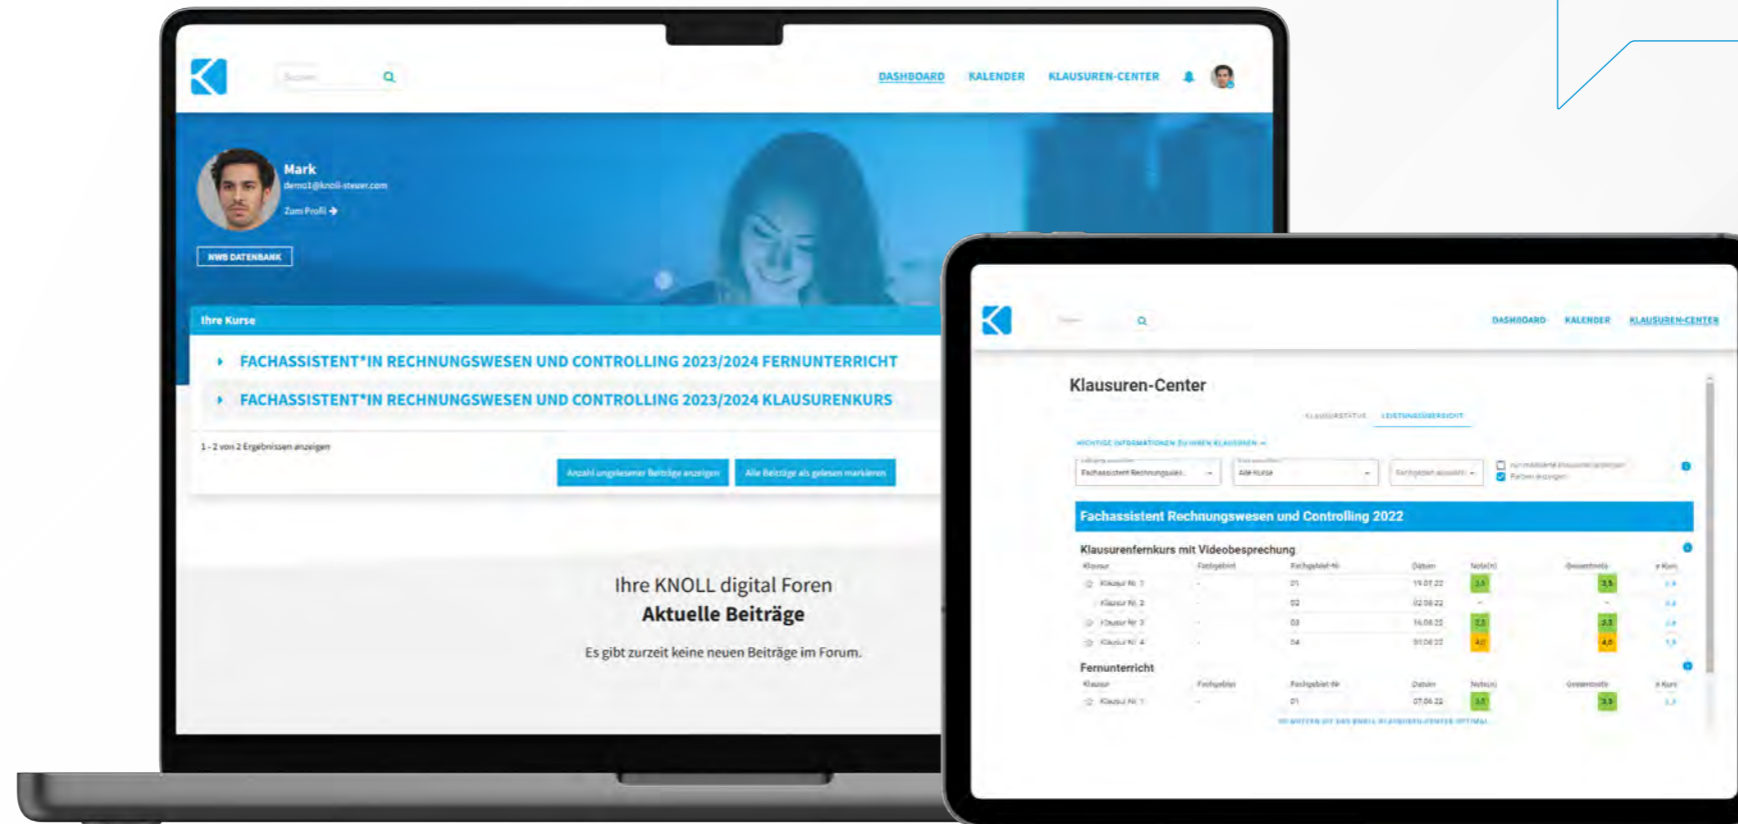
Suchen

DASHBOARD KALENDER KLAUSUREN-CENTER

Mark
demo1@knoll-steuer.com
Zum Profil

NWB DATENBANK

Ihre Kurse

FACHASSISTENT*IN RECHNUNGSWESEN UND CONTROLLING 2023/2024 FERNUNTERRICHT

FACHASSISTENT*IN RECHNUNGSWESEN UND CONTROLLING 2023/2024 KLAUSURENKURS

1 - 2 von 2 Ergebnissen anzeigen

Anzahl ungelesener Beiträge anzeigen

Alle Beiträge als gelesen markieren

Ihre KNOLL digital Foren
Aktuelle Beiträge

Es gibt zurzeit keine neuen Beiträge im Forum.

DASHBOARD KALENDER KLAUSUREN-CENTER

Klausuren-Center

KLAUSURSTATUS LEISTUNGSÜBERSICHT

WICHTIGE INFORMATIONEN ZU IHREN KLAUSUREN

Fachassistent Rechnungswes...
Alle Kurse
Fachgebiet auswählen

Fachassistent Rechnungswesen und Controlling 2022

Klausurenfernkurs mit Videobesprechung

| Klausur | Fachgebiet | Fachgebiet-Nr | Datum | Note(n) | Gesamtnote | ø Kurs |
|---|---|---|---|---|---|---|
| Klausur Nr. 1 | - | 01 | 19.07.22 | 3,5 | 3,5 | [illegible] |
| Klausur Nr. 2 | - | 02 | 02.08.22 | - | - | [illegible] |
| Klausur Nr. 3 | - | 03 | 16.08.22 | 2,5 | 2,5 | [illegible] |
| Klausur Nr. 4 | - | 04 | 01.08.22 | 4,0 | 4,0 | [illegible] |

Fernunterricht

| Klausur | Fachgebiet | Fachgebiet-Nr | Datum | Note(n) | Gesamtnote | ø Kurs |
|---|---|---|---|---|---|---|
| Klausur Nr. 1 | - | 01 | 07.06.22 | 3,5 | 3,5 | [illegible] |